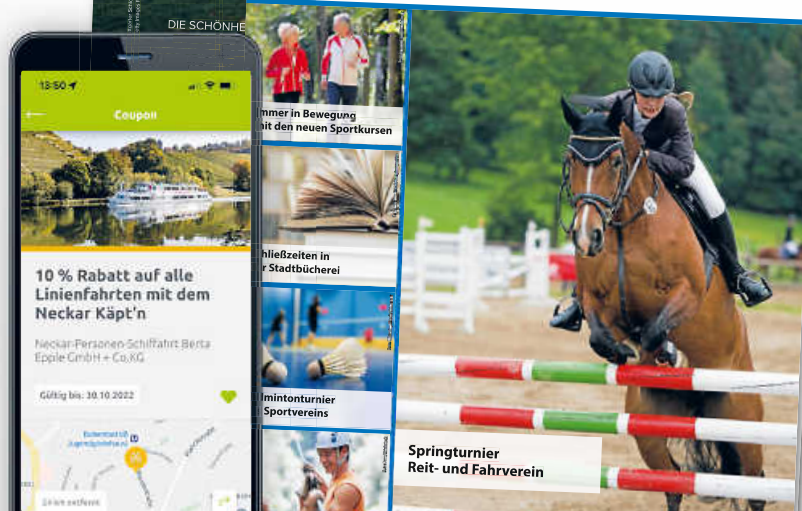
DIE SCHÖNHE

13:50

Coupon

10 % Rabatt auf alle Linienfahrten mit dem Neckar Käpt'n

Neckar-Personen-Schifffahrt Berta Epple GmbH + Co.KG

Gültig bis: 30.10.2022

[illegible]

mmer in Bewegung
mit den neuen Sportkursen

chließzeiten in
r Stadtbücherei

minton­turnier
Sportvereins

Springturnier
Reit- und Fahrverein